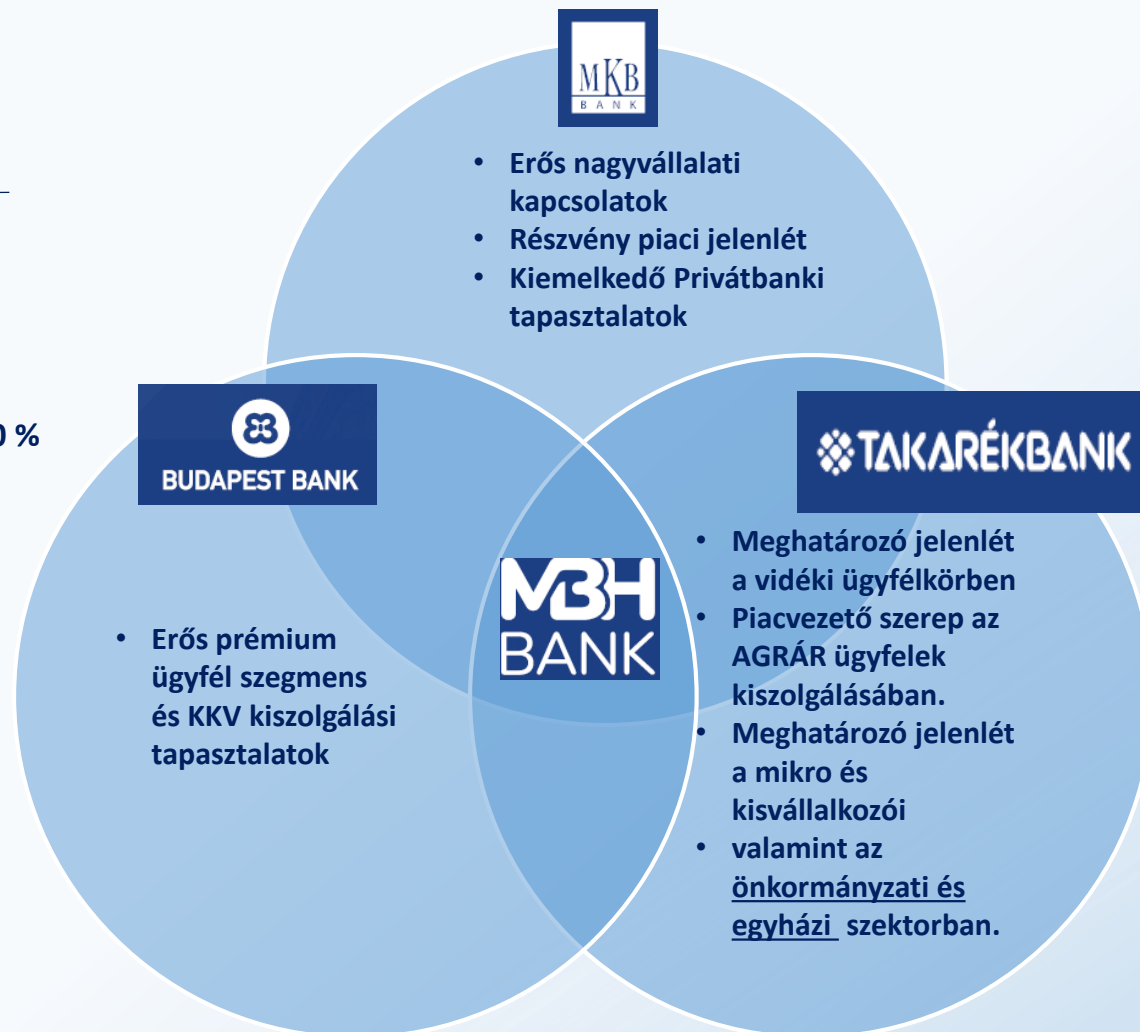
MKB
BANK

• Erős nagyvállalati kapcsolatok
• Részvény piaci jelenlét
• Kiemelkedő Privátbanki tapasztalatok

0 %

BUDAPEST BANK

TAKARÉKBANK

MBH
BANK

• Erős prémium ügyfél szegmens és KKV kiszolgálási tapasztalatok

• Meghatározó jelenlét a vidéki ügyfélkörben
• Piacvezető szerep az AGRÁR ügyfelek kiszolgálásában.
• Meghatározó jelenlét a mikro és kisvállalkozói
• valamint az önkormányzati és egyházi szektorban.